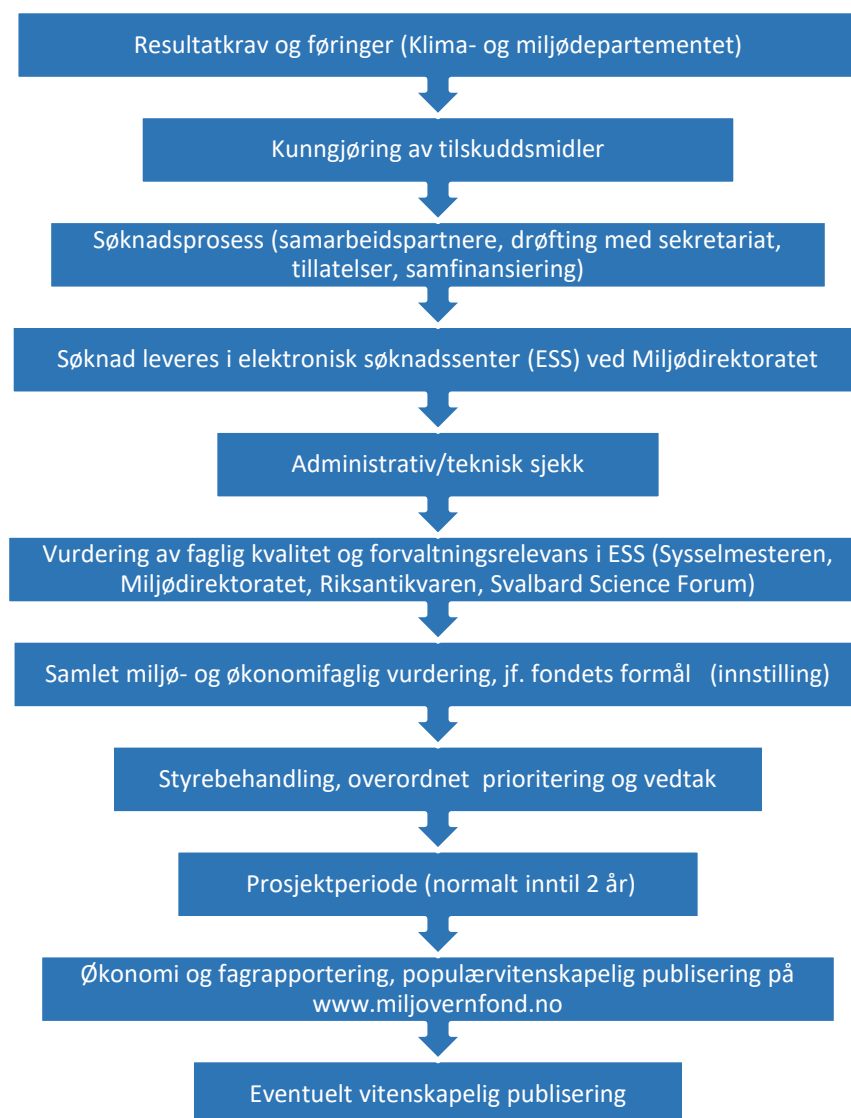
Resultatkrav og føringer (Klima- og miljødepartementet)

Kunngjøring av tilskuddsmidler

Søknadsprosess (samarbeidspartnere, drøfting med sekretariat, tillatelser, samfinansiering)

Søknad leveres i elektronisk søknadssenter (ESS) ved Miljødirektoratet

Administrativ/teknisk sjekk

Vurdering av faglig kvalitet og forvaltningsrelevans i ESS (Sysselmesteren, Miljødirektoratet, Riksantikvaren, Svalbard Science Forum)

Samlet miljø- og økonomifaglig vurdering, jf. fondets formål (innstilling)

Styrebehandling, overordnet prioritering og vedtak

Prosjektperiode (normalt inntil 2 år)

Økonomi og fagrapportering, populærvitenskapelig publisering på www.miljovernfond.no

Eventuelt vitenskapelig publisering